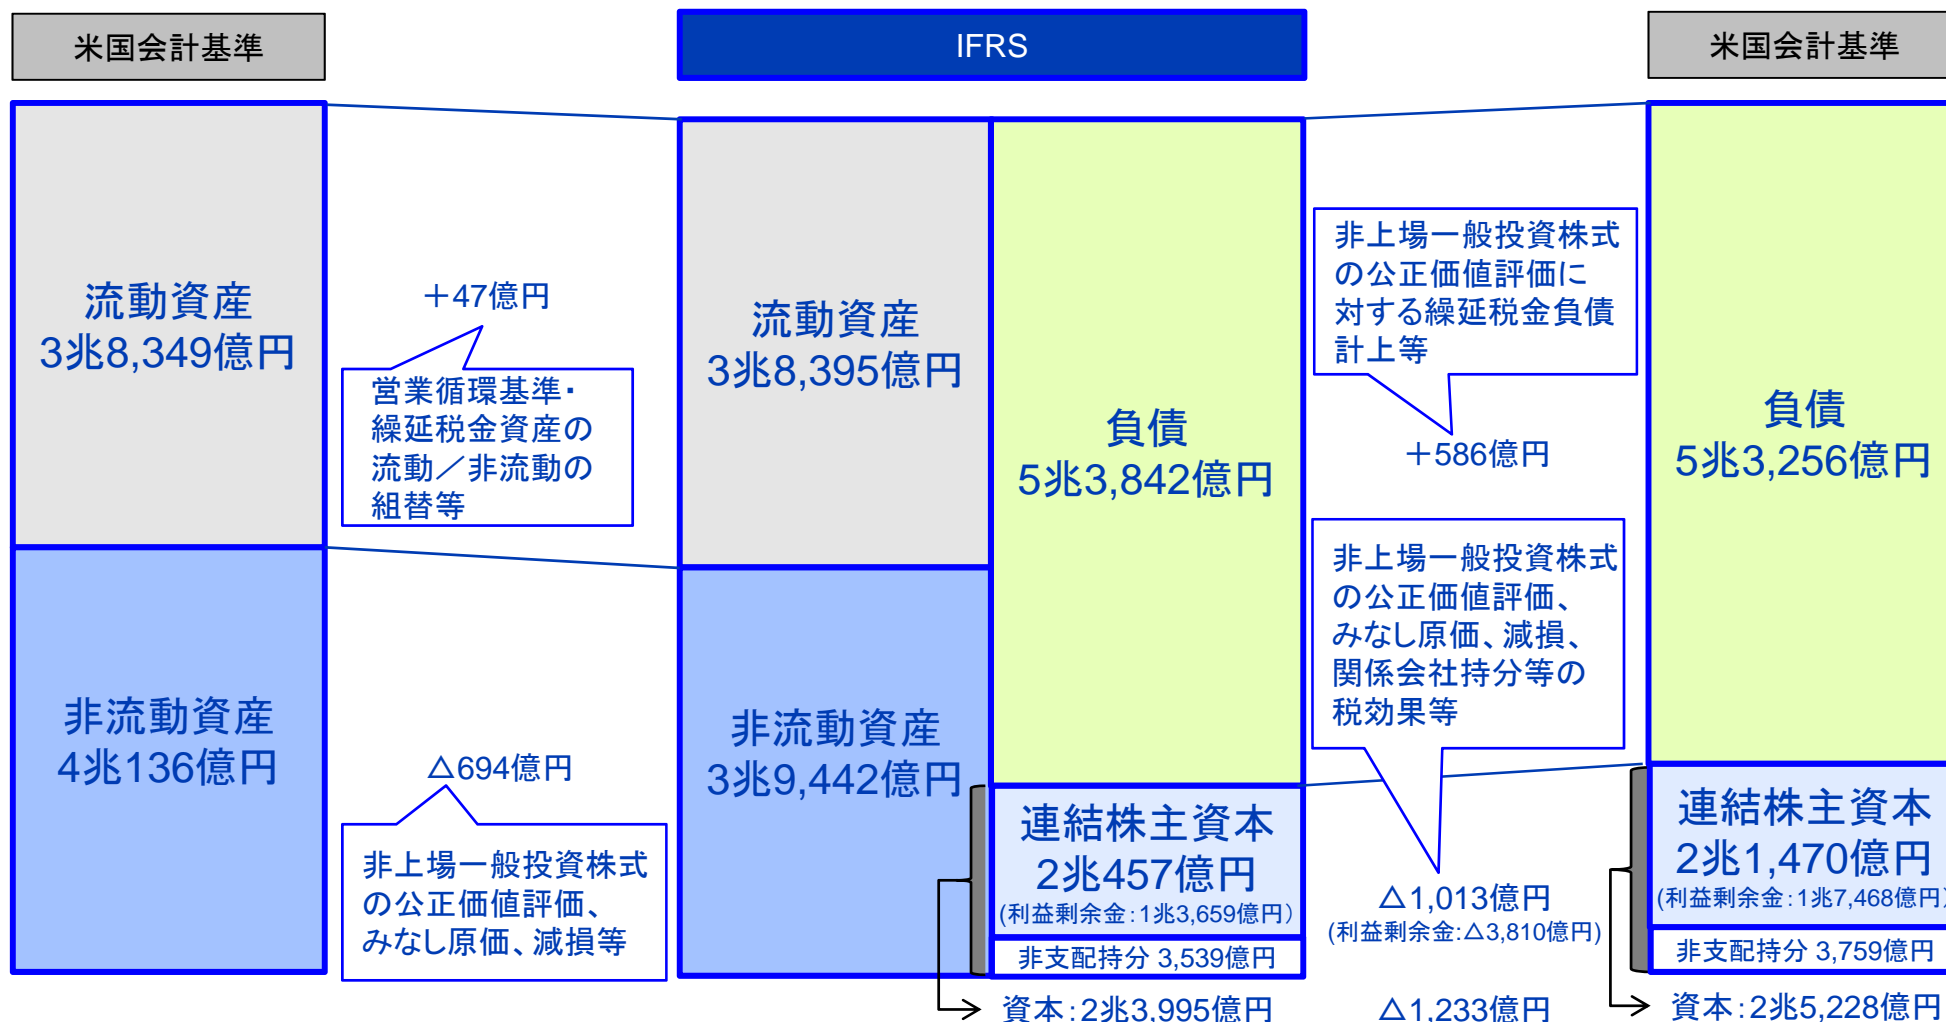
米国会計基準

IFRS

米国会計基準

流動資産
3兆8,349億円

+47億円

営業循環基準・繰延税金資産の流動／非流動の組替等

流動資産
3兆8,395億円

負債
5兆3,842億円

非上場一般投資株式の公正価値評価に対する繰延税金負債計上等

+586億円

負債
5兆3,256億円

非流動資産
4兆136億円

△694億円

非上場一般投資株式の公正価値評価、みなし原価、減損等

非流動資産
3兆9,442億円

非上場一般投資株式の公正価値評価、みなし原価、減損、関係会社持分等の税効果等

連結株主資本
2兆457億円
(利益剰余金：1兆3,659億円)

非支配持分 3,539億円

資本：2兆3,995億円

△1,013億円
(利益剰余金:△3,810億円)

△1,233億円

連結株主資本
2兆1,470億円
(利益剰余金：1兆7,468億円

非支配持分 3,759億円

資本：2兆5,228億円